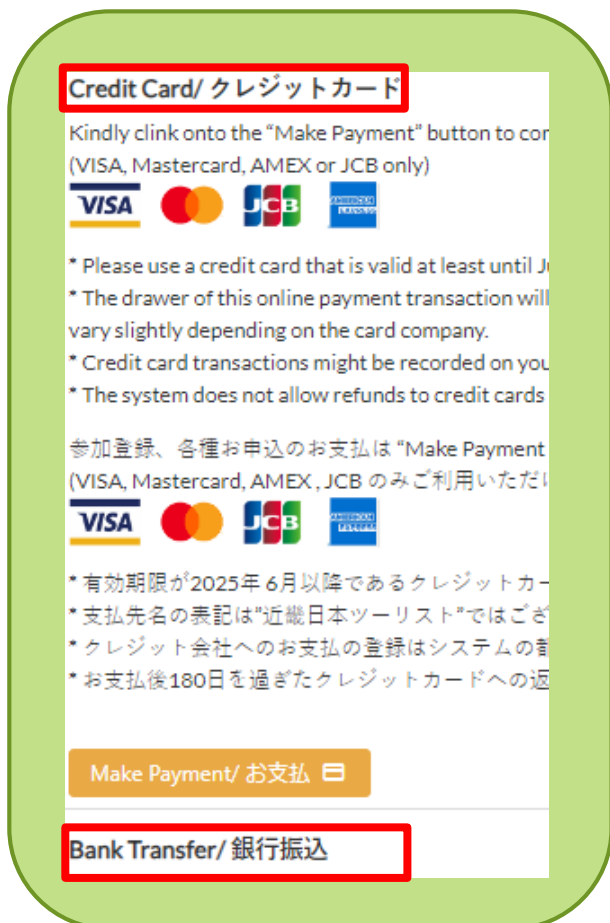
Credit Card/ クレジットカード

Kindly clink onto the "Make Payment" button to cor
(VISA, Mastercard, AMEX or JCB only)

VISA JCB

* Please use a credit card that is valid at least until J
* The drawer of this online payment transaction will
vary slightly depending on the card company.
* Credit card transactions might be recorded on you
* The system does not allow refunds to credit cards

参加登録、各種お申込のお支払は "Make Payment
(VISA, Mastercard, AMEX , JCB のみご利用いただけ

VISA JCB

* 有効期限が2025年 6月以降であるクレジットカー
* 支払先名の表記は"近畿日本ツーリスト"ではござ
* クレジット会社へのお支払の登録はシステムの都
* お支払後180日を過ぎたクレジットカードへの返

Make Payment/ お支払

Bank Transfer/ 銀行振込